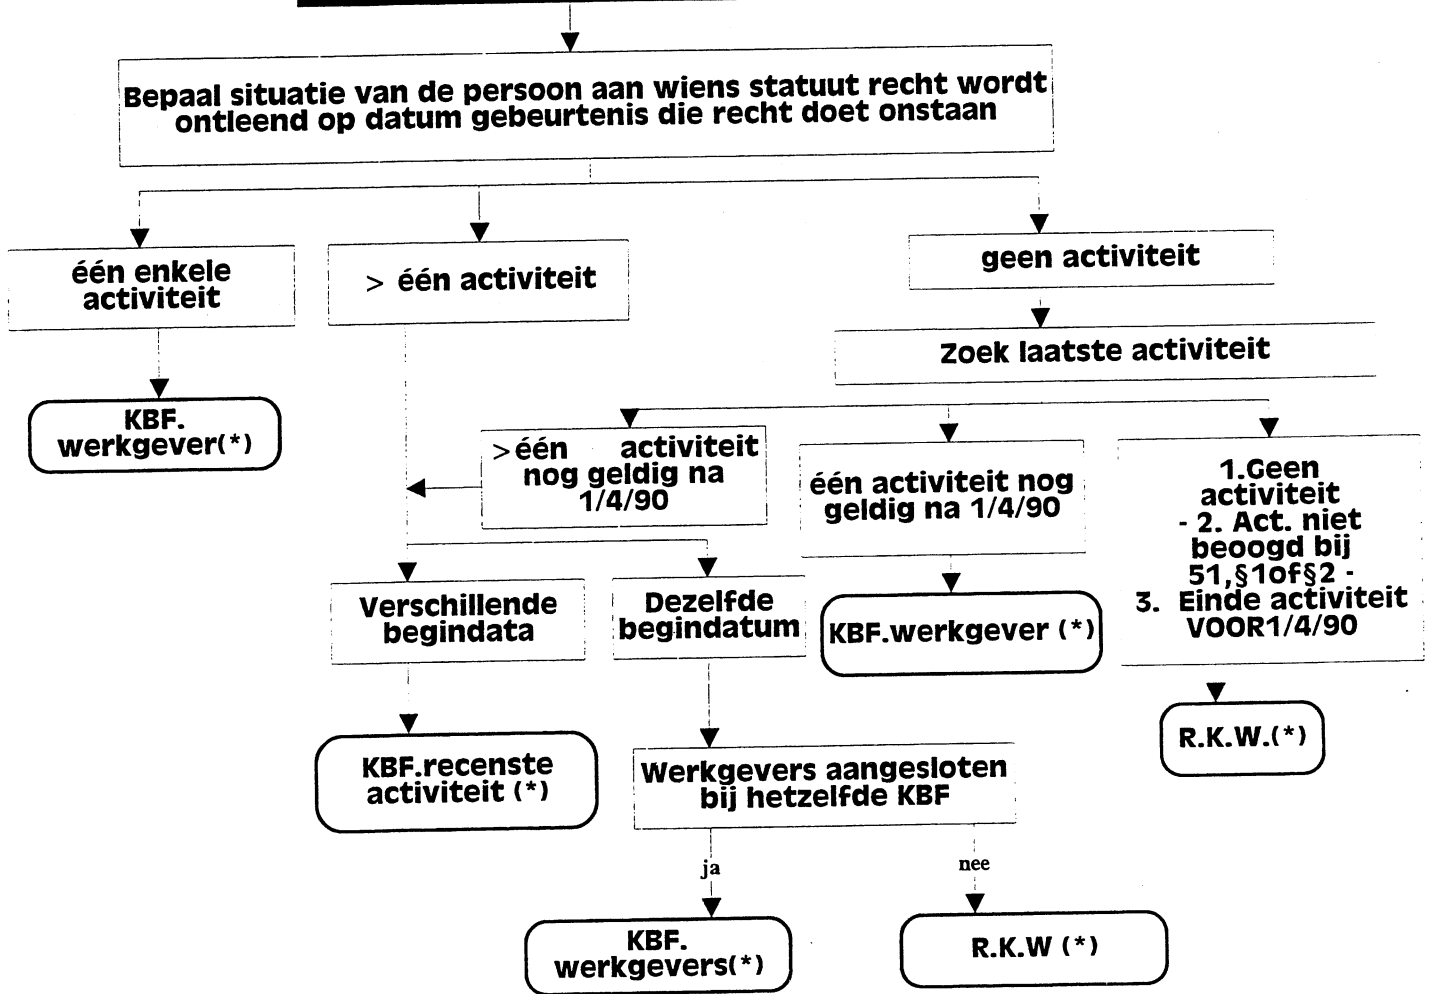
Bepaal situatie van de persoon aan wiens statuut recht wordt ontleend op datum gebeurtenis die recht doet onstaan

één enkele activiteit

KBF. werkgever(*)

> één activiteit

geen activiteit

Zoek laatste activiteit

>één activiteit nog geldig na 1/4/90

één activiteit nog geldig na 1/4/90

KBF.werkgever (*)

1.Geen activiteit - 2. Act. niet beoogd bij 51,§1of§2 - 3. Einde activiteit VOOR1/4/90

R.K.W.(*)

Verschillende begindata

KBF.recenste activiteit (*)

Dezelfde begindatum

Werkgevers aangesloten bij hetzelfde KBF

ja

KBF. werkgevers(*)

nee

R.K.W (*)